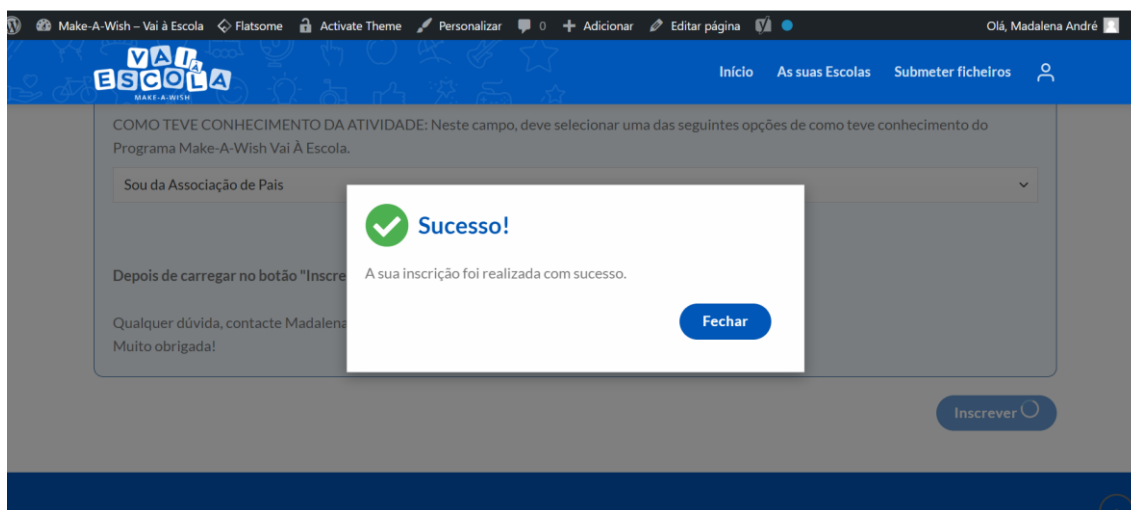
Make-A-Wish – Vai à Escola Flatsome Activate Theme Personalizar 0 Adicionar Editar página Olá, Madalena André

VAI À ESCOLA MAKE-A-WISH

Início As suas Escolas Submeter ficheiros

COMO TEVE CONHECIMENTO DA ATIVIDADE: Neste campo, deve selecionar uma das seguintes opções de como teve conhecimento do Programa Make-A-Wish Vai À Escola.

Sou da Associação de Pais

Depois de carregar no botão "Inscre

Qualquer dúvida, contacte Madalena
Muito obrigada!

Sucesso!

A sua inscrição foi realizada com sucesso.

Fechar

Inscrever